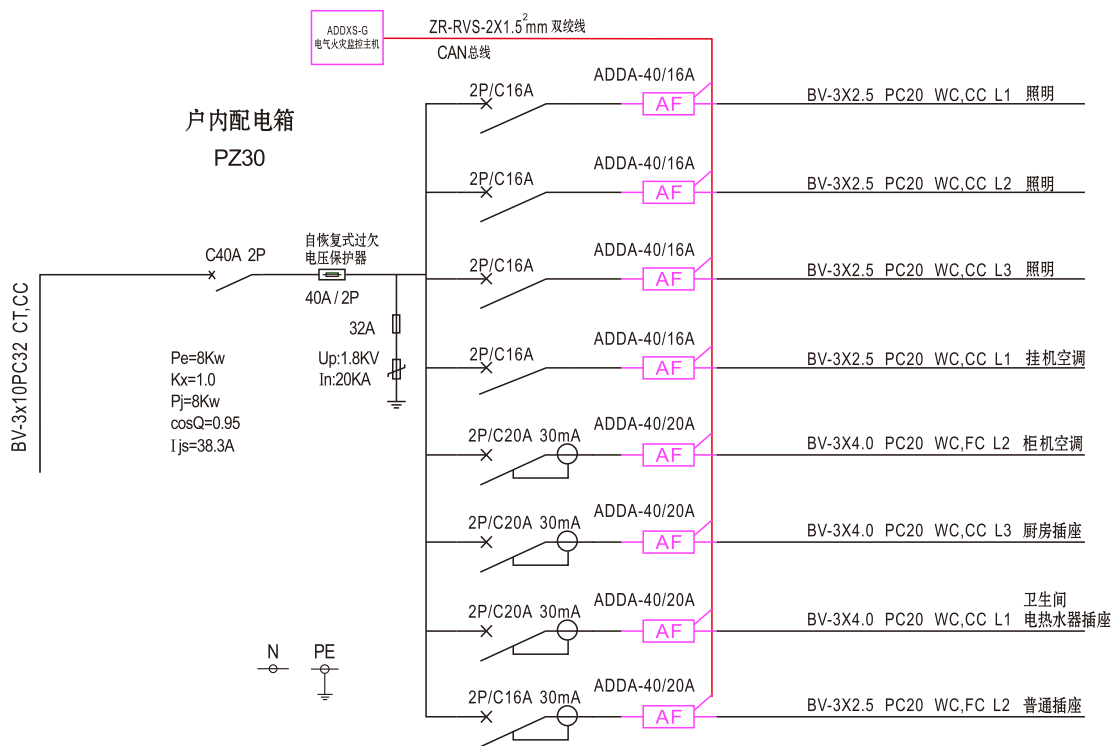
ADDXS-G
电气火灾监控主机

ZR-RVS-2X1.5$^2$mm 双绞线

CAN总线

户内配电箱
PZ30

BV-3x10PC32 CT,CC

C40A 2P

自恢复式过欠电压保护器
40A / 2P

32A

Up:1.8KV
In:20KA

Pe=8Kw
Kx=1.0
Pj=8Kw
cosQ=0.95
I js=38.3A

N
PE

2P/C16A
ADDA-40/16A
AF
BV-3X2.5 PC20 WC,CC L1 照明

2P/C16A
ADDA-40/16A
AF
BV-3X2.5 PC20 WC,CC L2 照明

2P/C16A
ADDA-40/16A
AF
BV-3X2.5 PC20 WC,CC L3 照明

2P/C16A
ADDA-40/16A
AF
BV-3X2.5 PC20 WC,CC L1 挂机空调

2P/C20A 30mA
ADDA-40/20A
AF
BV-3X4.0 PC20 WC,FC L2 柜机空调

2P/C20A 30mA
ADDA-40/20A
AF
BV-3X4.0 PC20 WC,CC L3 厨房插座

2P/C20A 30mA
ADDA-40/20A
AF
BV-3X4.0 PC20 WC,CC L1 卫生间电热水器插座

2P/C16A 30mA
ADDA-40/20A
AF
BV-3X2.5 PC20 WC,FC L2 普通插座